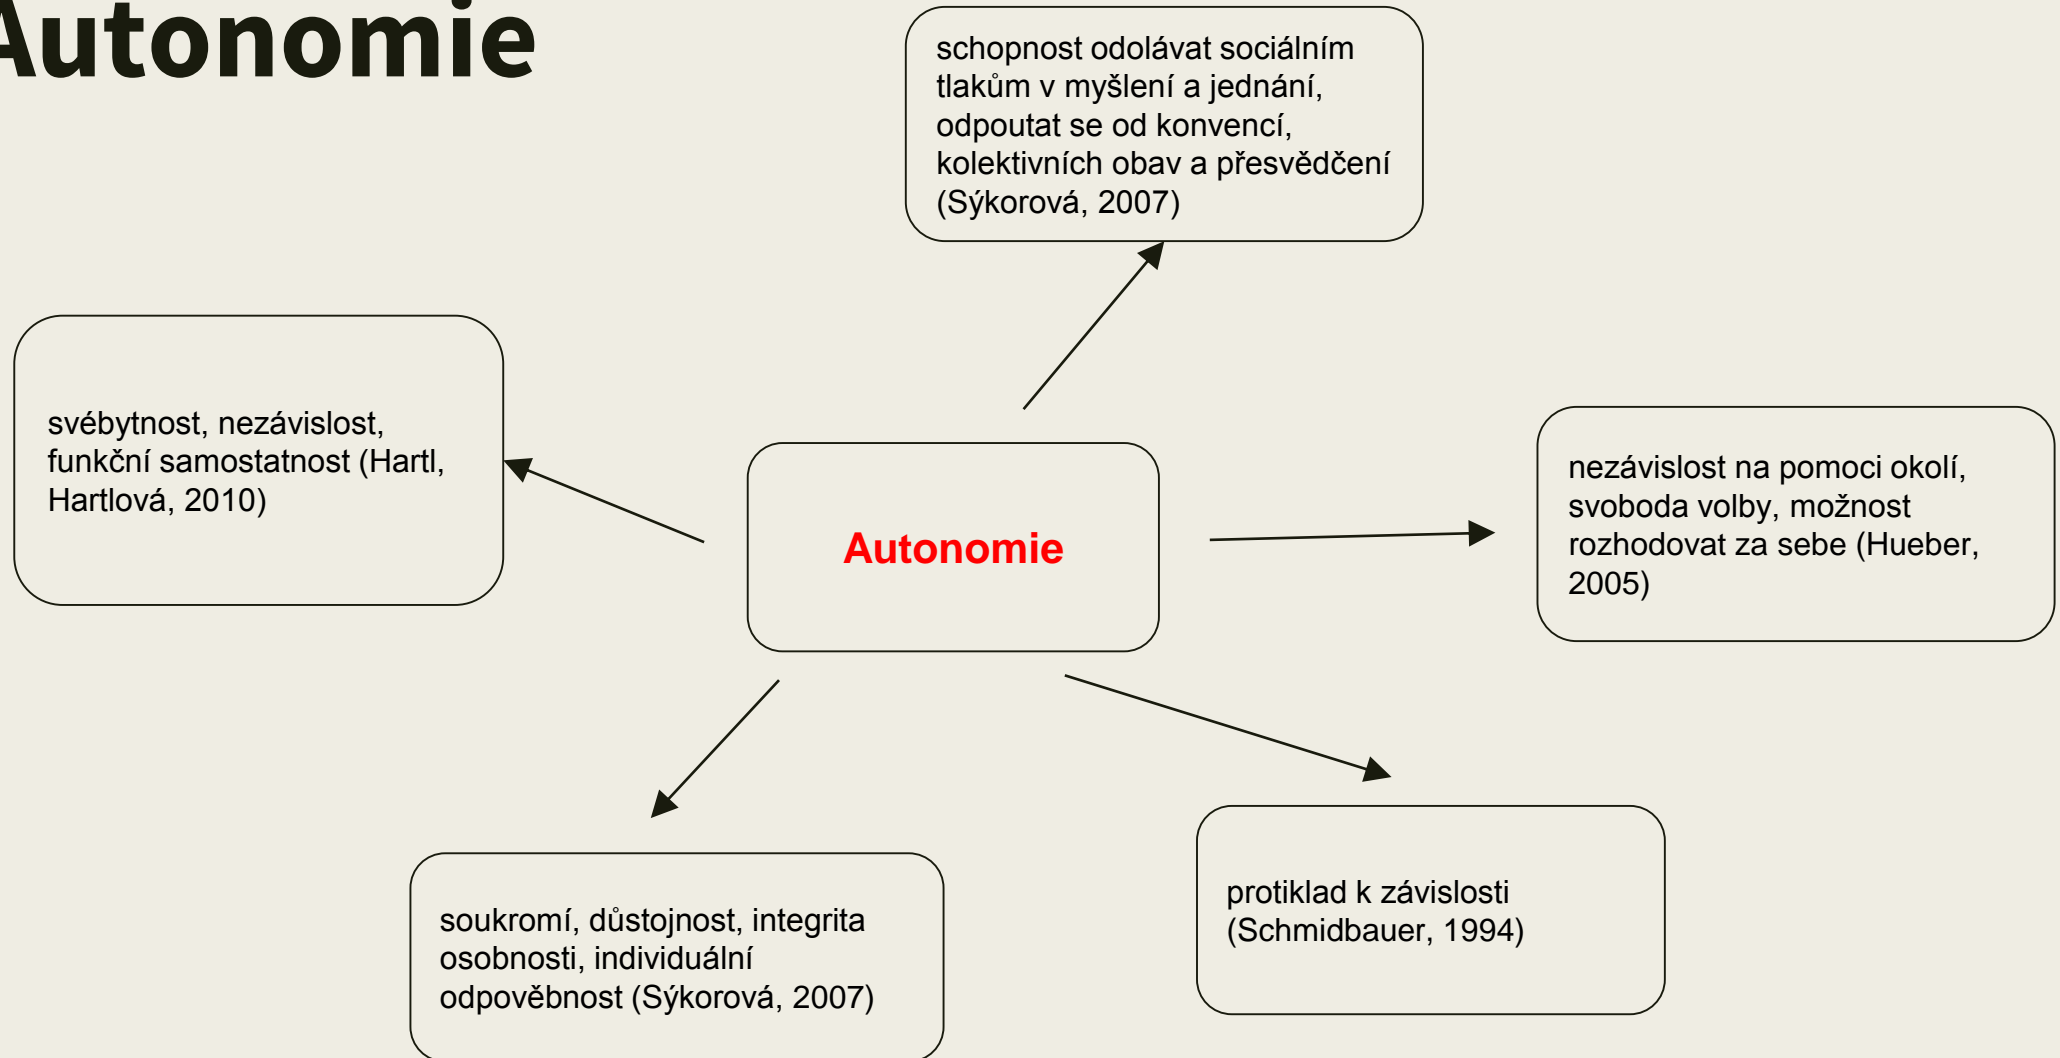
Autonomie

schopnost odolávat sociálním tlakům v myšlení a jednání, odpoutat se od konvencí, kolektivních obav a přesvědčení (Sýkorová, 2007)

svébytnost, nezávislost, funkční samostatnost (Hartl, Hartlová, 2010)

Autonomie

nezávislost na pomoci okolí, svoboda volby, možnost rozhodovat za sebe (Hueber, 2005)

soukromí, důstojnost, integrita osobnosti, individuální odpověbnost (Sýkorová, 2007)

protiklad k závislosti (Schmidbauer, 1994)